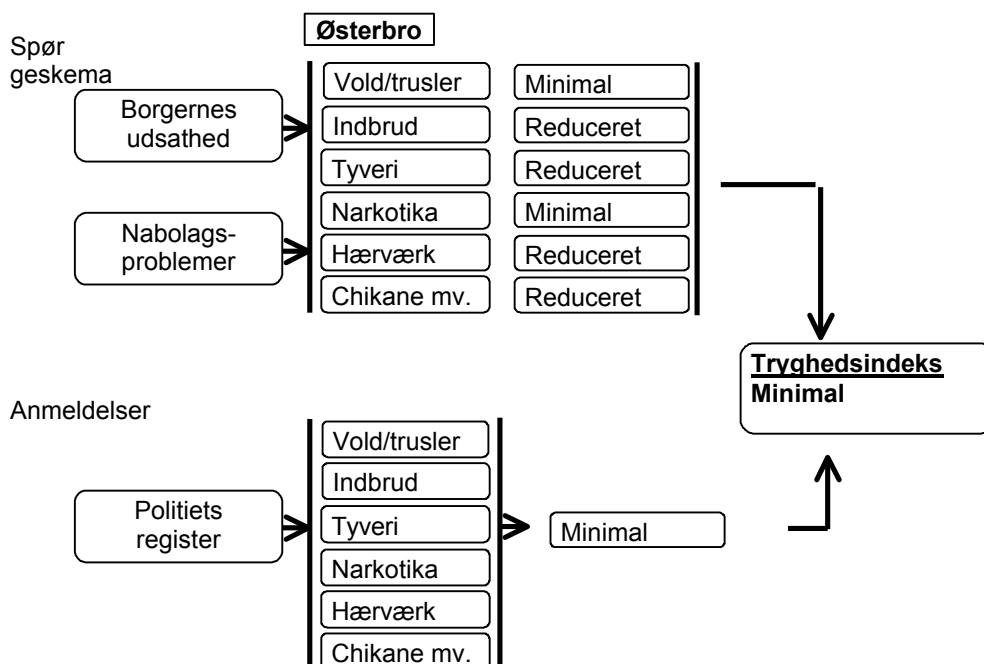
Østerbro

Spør geskema

Borgernes udsathed

Nabolagsproblemer

| | |
|---|---|
| Vold/trusler | Minimal |
| Indbrud | Reduceret |
| Tyveri | Reduceret |
| Narkotika | Minimal |
| Hærværk | Reduceret |
| Chikane mv. | Reduceret |

Tryghedsindeks
Minimal

Anmeldelser

Politiets register

Vold/trusler
Indbrud
Tyveri
Narkotika
Hærværk
Chikane mv.

Minimal